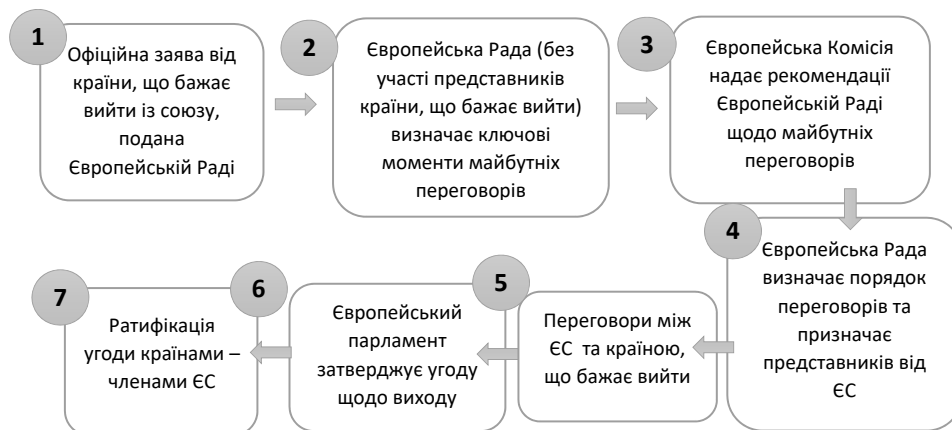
1
Офіційна заява від країни, що бажає вийти із союзу, подана Європейській Раді

2
Європейська Рада (без участі представників країни, що бажає вийти) визначає ключові моменти майбутніх переговорів

3
Європейська Комісія надає рекомендації Європейській Раді щодо майбутніх переговорів

4
Європейська Рада визначає порядок переговорів та призначає представників від ЄС

5
Переговори між ЄС та країною, що бажає вийти

6
Європейський парламент затверджує угоду щодо виходу

7
Ратифікація угоди країнами – членами ЄС